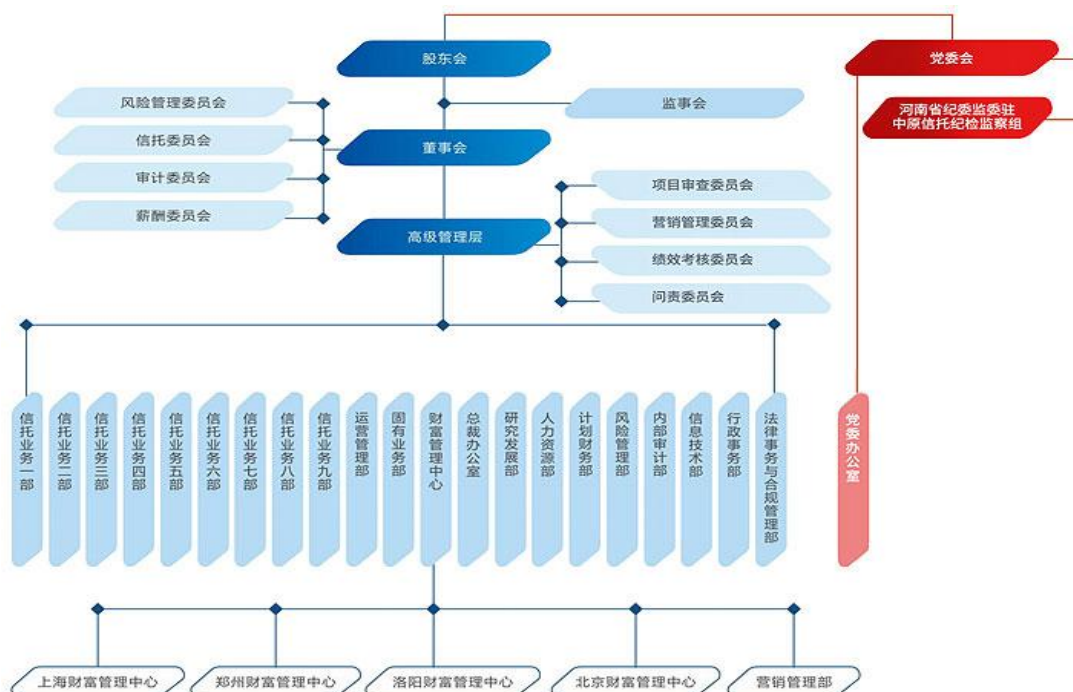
股东会

党委会

河南省纪委监委驻中原信托纪检监察组

风险管理委员会

信托委员会

审计委员会

薪酬委员会

监事会

董事会

项目审查委员会

营销管理委员会

绩效考核委员会

问责委员会

高级管理层

信托业务一部

信托业务二部

信托业务三部

信托业务四部

信托业务五部

信托业务六部

信托业务七部

信托业务八部

信托业务九部

运营管理部

固有业务部

财富管理中心

总裁办公室

研究发展部

人力资源部

计划财务部

风险管理部

内部审计部

信息技术部

行政事务部

法律事务与合规管理部

党委办公室

上海财富管理中心

郑州财富管理中心

洛阳财富管理中心

北京财富管理中心

营销管理部